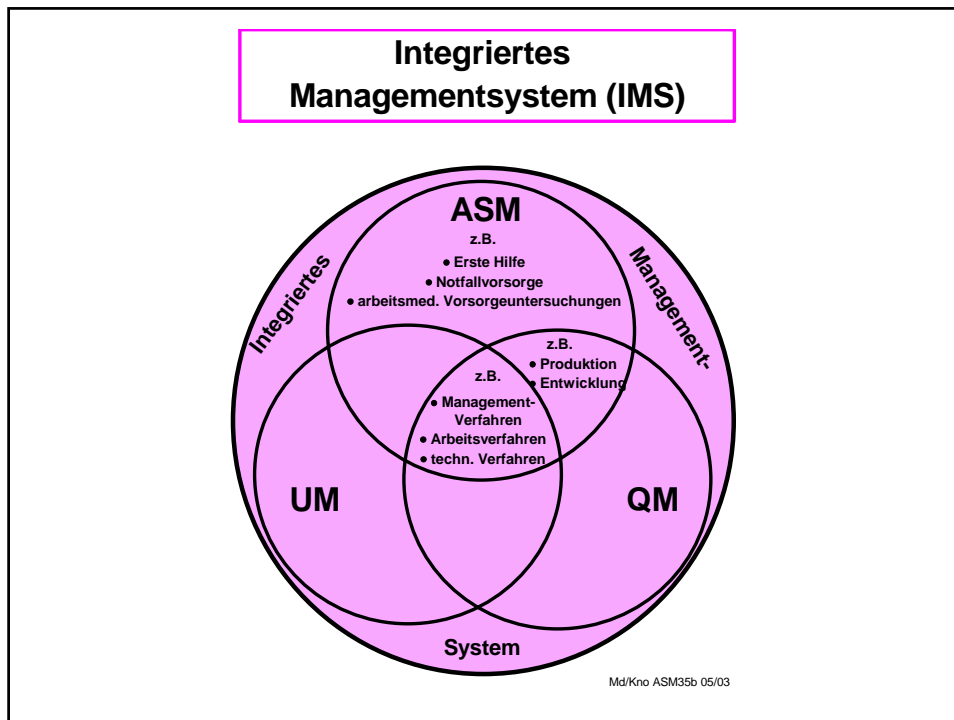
Integriertes
Managementsystem (IMS)

Integriertes

Management-

ASM

z.B.
• Erste Hilfe
• Notfallvorsorge
• arbeitsmed. Vorsorgeuntersuchungen

z.B.
• Produktion
• Entwicklung

z.B.
• Management-Verfahren
• Arbeitsverfahren
• techn. Verfahren

UM

QM

System

Md/Kno ASM35b 05/03